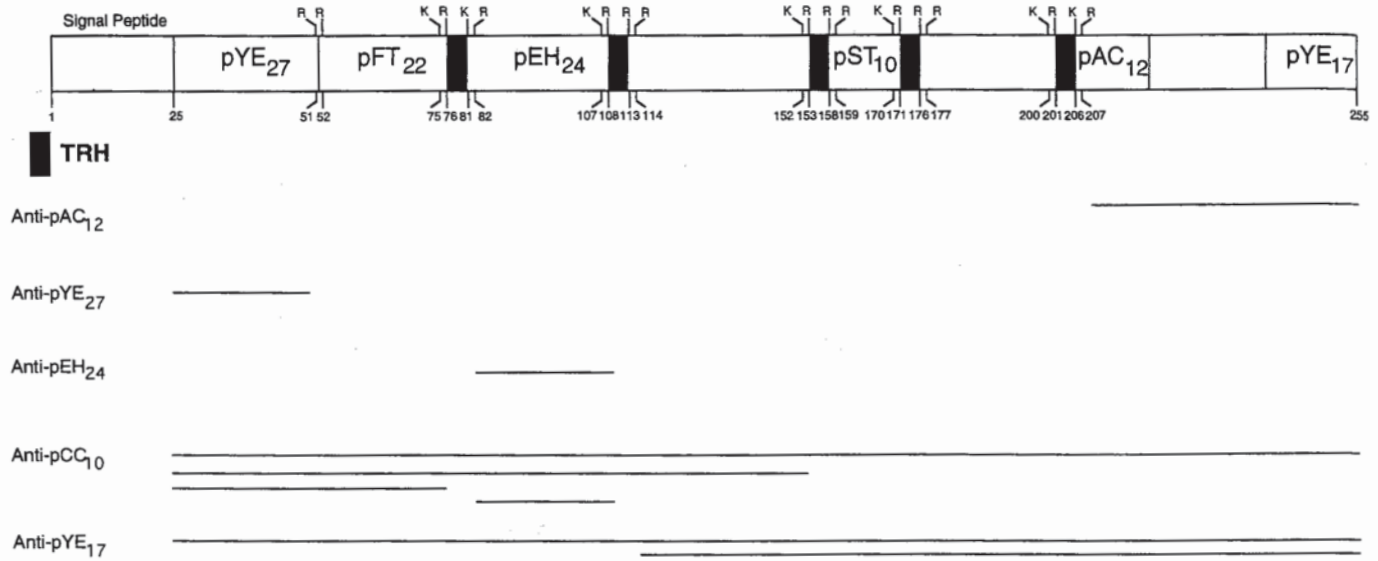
Signal Peptide

R R K R K R K R R R K R R R K R R R K R K R

pYE$_{27}$ pFT$_{22}$ pEH$_{24}$ pST$_{10}$ pAC$_{12}$ pYE$_{17}$

1 25 51 52 75 76 81 82 107 108 113 114 152 153 158 159 170 171 176 177 200 201 206 207 255

TRH

Anti-pAC$_{12}$

Anti-pYE$_{27}$

Anti-pEH$_{24}$

Anti-pCC$_{10}$

Anti-pYE$_{17}$